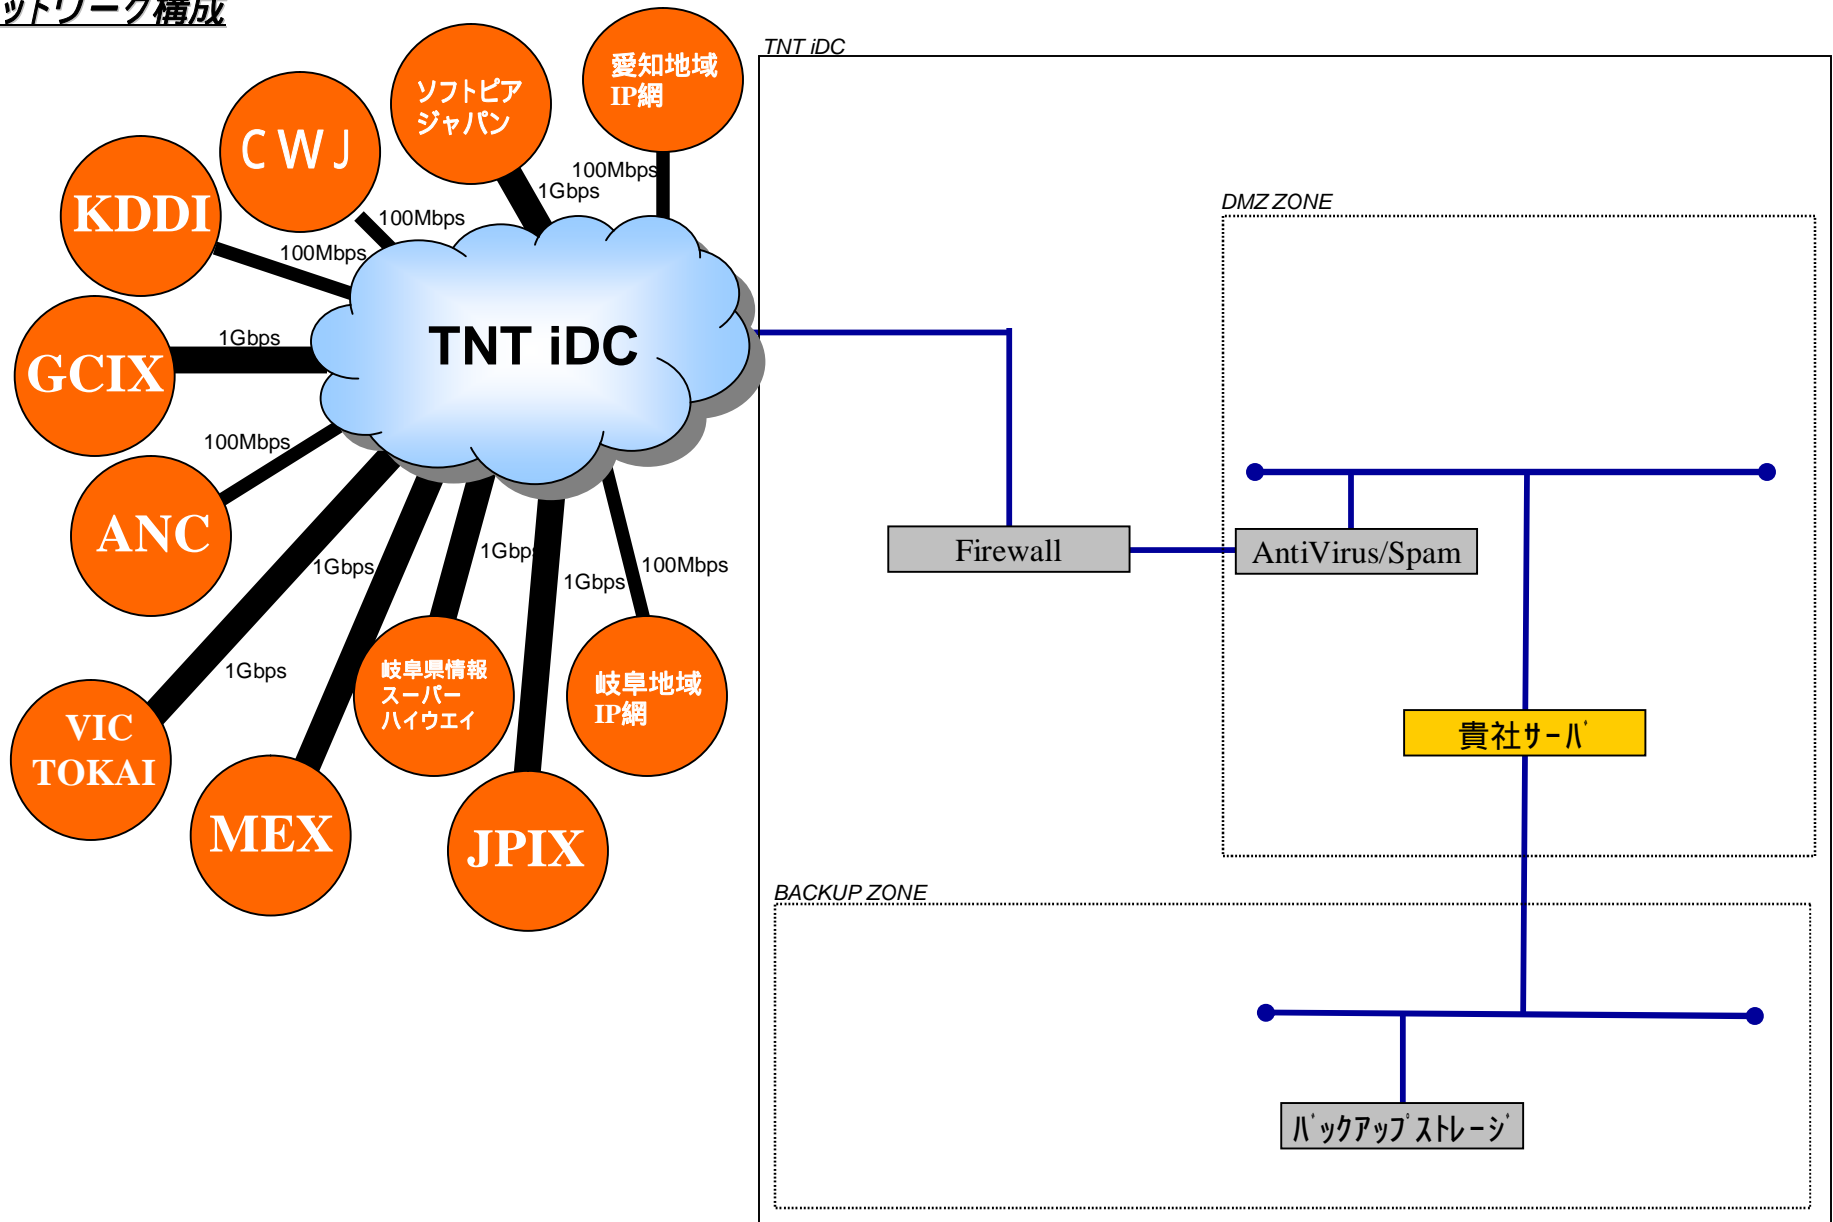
ットワーク構成

CWJ

ソフトピア ジャパン

愛知地域 IP網

KDDI

GCIX

ANC

VIC TOKAI

MEX

岐阜県情報 スーパー ハイウェイ

JPIX

岐阜地域 IP網

100Mbps
1Gbps
100Mbps
100Mbps
1Gbps
100Mbps
1Gbps
1Gbps
1Gbps
1Gbps
100Mbps
1Gbps

TNT iDC

TNT iDC

DMZ ZONE

Firewall

AntiVirus/Spam

貴社サーバ

BACKUP ZONE

バックアップストレージ